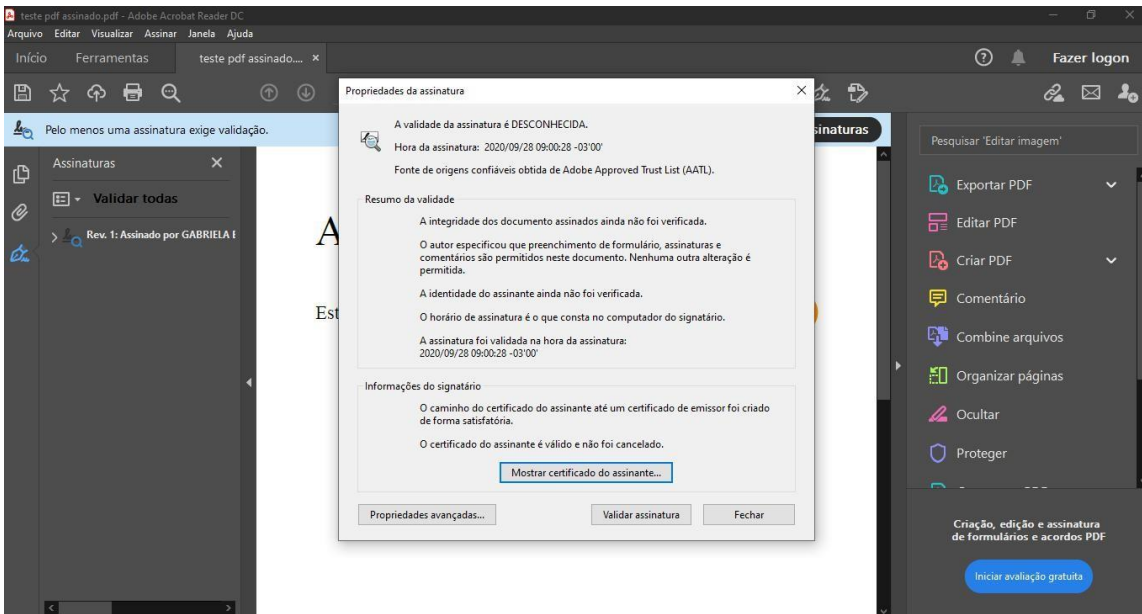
teste pdf assinado.pdf - Adobe Acrobat Reader DC
Arquivo Editar Visualizar Assinar Janela Ajuda
Início Ferramentas teste pdf assinado.... ×
Fazer logon
Pelo menos uma assinatura exige validação.
sinaturas
Assinaturas ×
Validar todas
Rev. 1: Assinado por GABRIELA I
A
Est
Propriedades da assinatura ×
A validade da assinatura é DESCONHECIDA.
Hora da assinatura: 2020/09/28 09:00:28 -03'00'
Fonte de origens confiáveis obtida de Adobe Approved Trust List (AATL).
Resumo da validade
A integridade dos documento assinados ainda não foi verificada.
O autor especificou que preenchimento de formulário, assinaturas e comentários são permitidos neste documento. Nenhuma outra alteração é permitida.
A identidade do assinante ainda não foi verificada.
O horário de assinatura é o que consta no computador do signatário.
A assinatura foi validada na hora da assinatura: 2020/09/28 09:00:28 -03'00'
Informações do signatário
O caminho do certificado do assinante até um certificado de emissor foi criado de forma satisfatória.
O certificado do assinante é válido e não foi cancelado.
Mostrar certificado do assinante...
Propriedades avançadas...
Validar assinatura
Fechar
Pesquisar 'Editar imagem'
Exportar PDF
Editar PDF
Criar PDF
Comentário
Combine arquivos
Organizar páginas
Ocultar
Proteger
Criação, edição e assinatura de formulários e acordos PDF
Iniciar avaliação gratuita